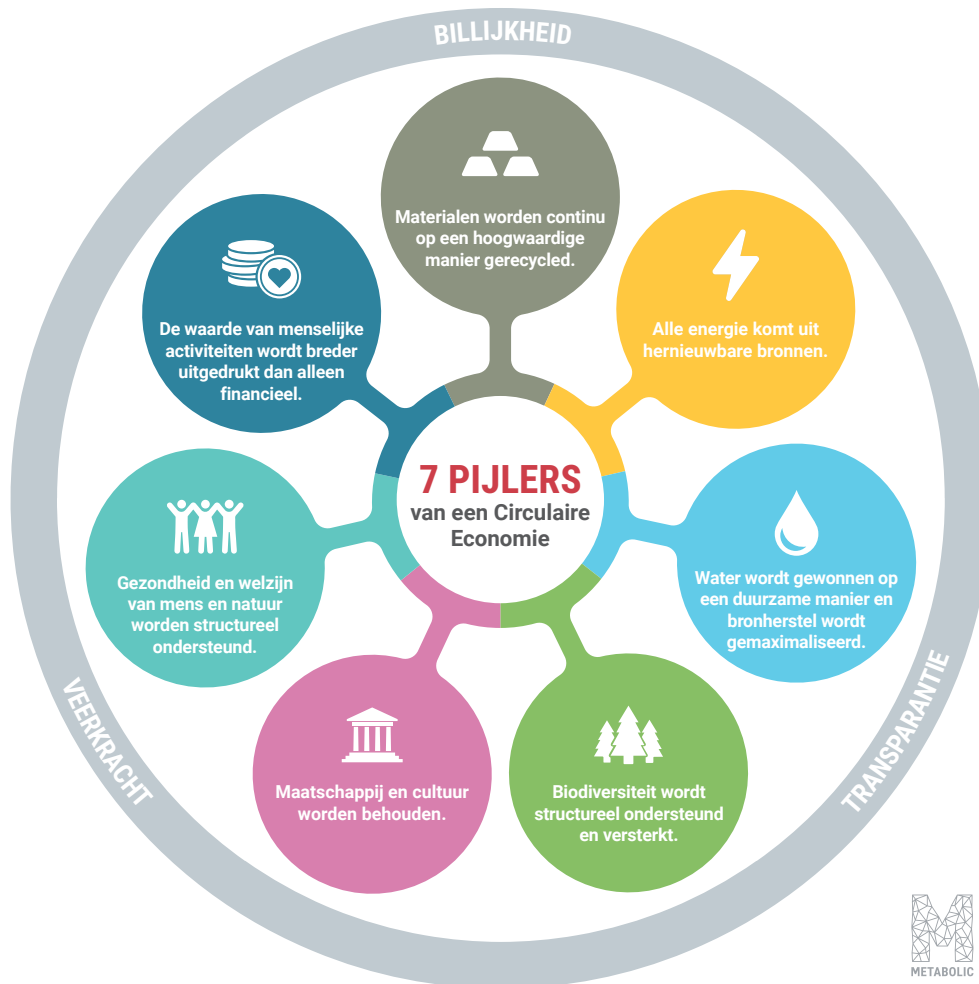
BILLIJKHEID

Materialen worden continu op een hoogwaardige manier gerecycled.

Alle energie komt uit hernieuwbare bronnen.

Water wordt gewonnen op een duurzame manier en bronherstel wordt gemaximaliseerd.

Biodiversiteit wordt structureel ondersteund en versterkt.

Maatschappij en cultuur worden behouden.

Gezondheid en welzijn van mens en natuur worden structureel ondersteund.

De waarde van menselijke activiteiten wordt breder uitgedrukt dan alleen financieel.

7 PIJLERS
van een Circulaire Economie

VEERKRACHT

TRANSPARANTIE

METABOLIC